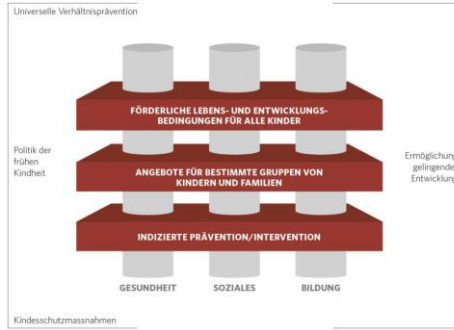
Universelle Verhältnisprävention

FÖRDERLICHE LEBENS- UND ENTWICKLUNGSBEDINGUNGEN FÜR ALLE KINDER

Politik der frühen Kindheit

ANGEBOTE FÜR BESTIMMTE GRUPPEN VON KINDERN UND FAMILIEN

Ermöglichung gelingende Entwicklung

INDIZIERTE PRÄVENTION/INTERVENTION

GESUNDHEIT

SOZIALES

BILDUNG

Kindesschutzmassnahmen